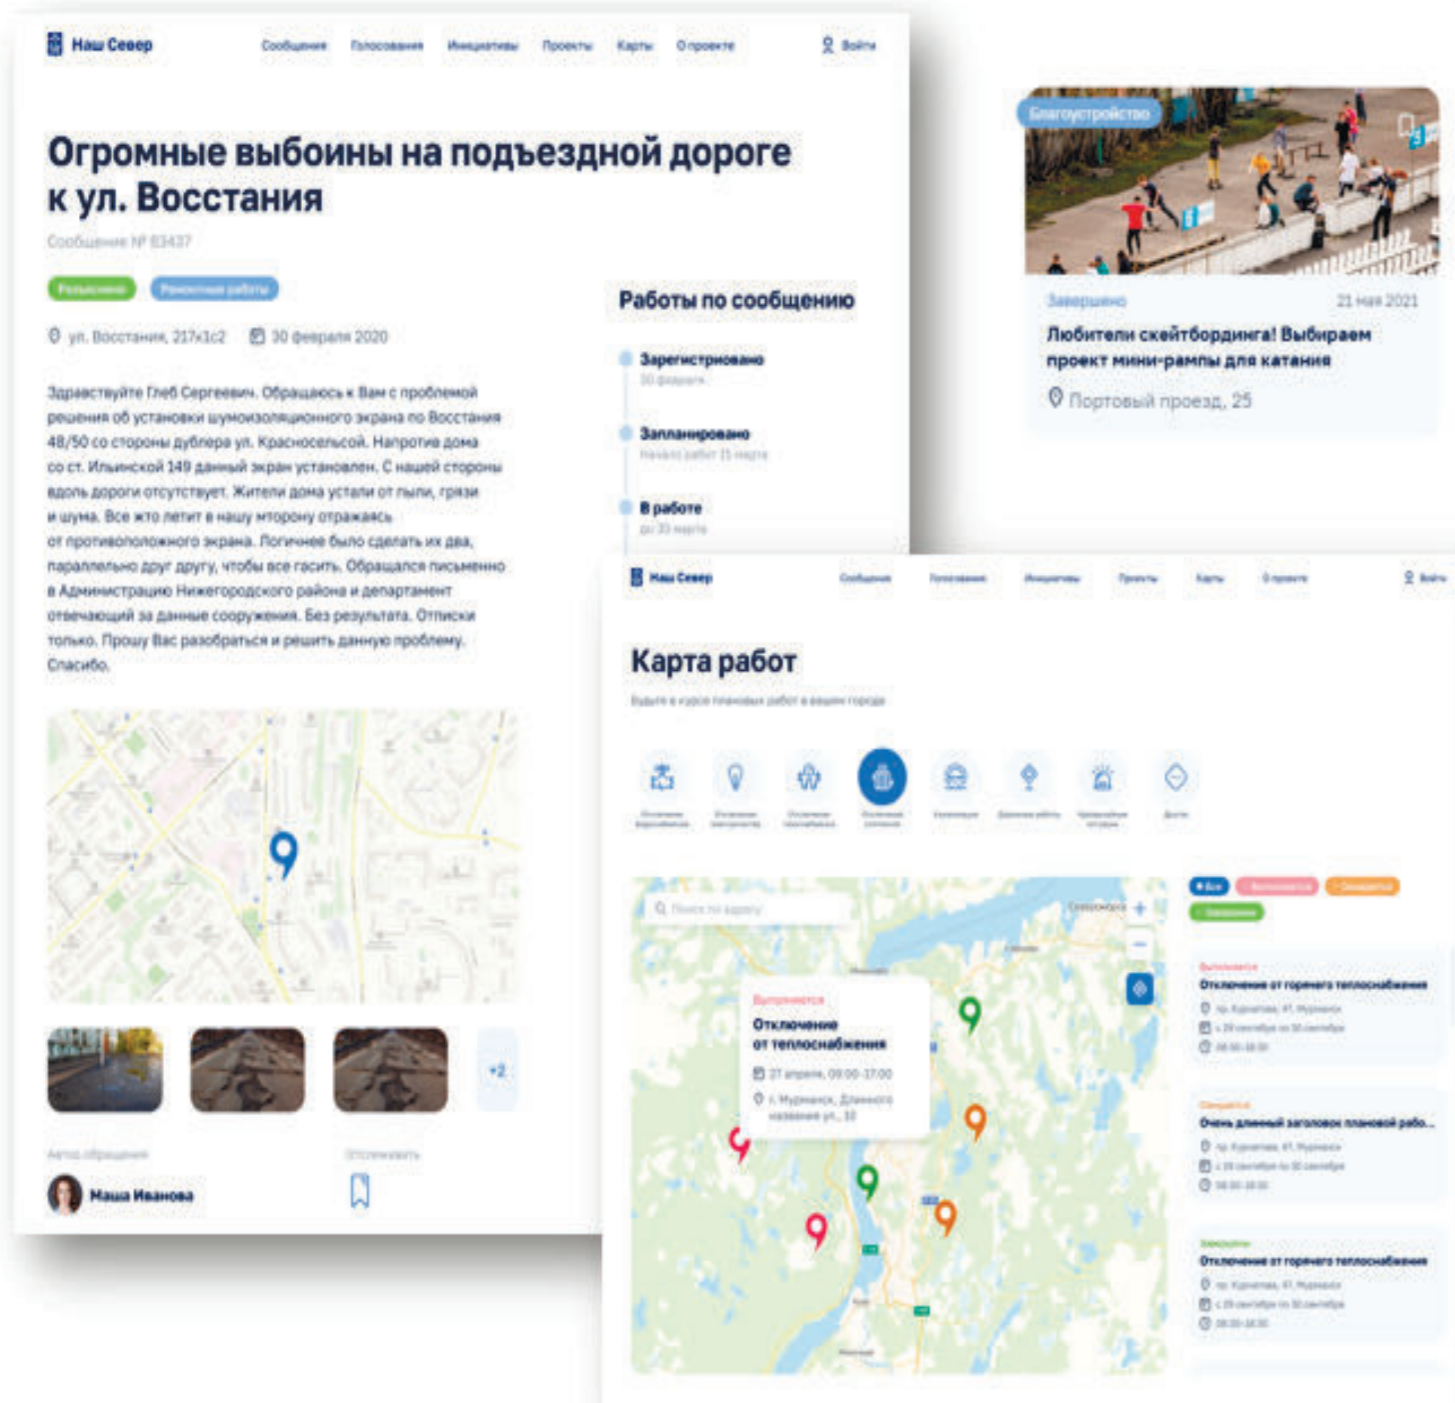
Наш Север

Сообщения Голосования Инициативы Проекты Карты О проекте

Войти

Огромные выбоины на подъездной дороге к ул. Восстания

Сообщение № 83437

Решено Ремонтные работы

ул. Восстания, 217к1с2 30 февраля 2020

Здравствуйте Глеб Сергеевич. Обращаюсь к Вам с проблемой решения об установки шумоизоляционного экрана по Восстания 48/50 со стороны дублера ул. Красносельсой. Напротив дома со ст. Ильинской 149 данный экран установлен. С нашей стороны вдоль дороги отсутствует. Жители дома устали от пыли, грязи и шума. Все это летит в нашу мторону отражаясь от противоположного экрана. Логичнее было сделать их два, параллельно друг другу, чтобы все гасить. Обращался письменно в Администрацию Нижегородского района и департамент отвечающий за данные сооружения. Без результата. Отписки только. Прошу Вас разобраться и решить данную проблему. Спасибо.

+2

Автор обращения

Маша Иванова

Отслеживать

Работы по сообщению

Зарегистрировано
30 февраля

Запланировано
Начало работ 15 марта

В работе
до 30 марта

Благоустройство

Завершено 21 мая 2021

Любители скейтбординга! Выбираем проект мини-рампы для катания

Портовый проезд, 25

Наш Север

Сообщения Голосования Инициативы Проекты Карты О проекте

Войти

Карта работ

Будьте в курсе плановых работ в вашем городе

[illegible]

Поиск по адресу

Выполняется
Отключение от теплоснабжения
27 апреля, 09:00-17:00
г. Мурманск, Длинного названия ул., 32

Все Выполняется Запланировано Завершено

Выполняется
Отключение от горячего теплоснабжения
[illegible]

Запланировано
Очень длинный заголовок плановой рабо...
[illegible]

Завершено
Отключение от горячего теплоснабжения
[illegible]